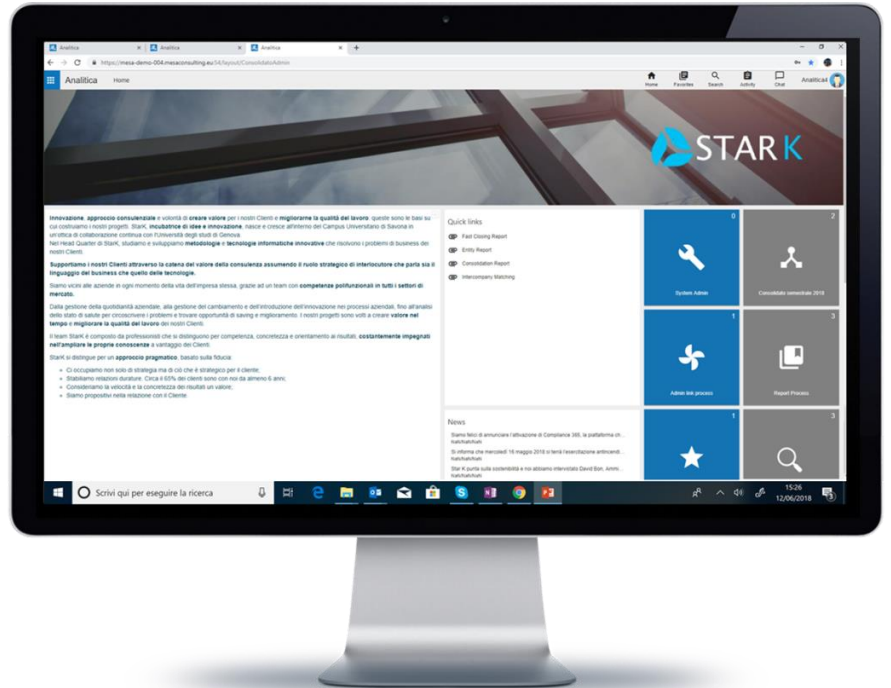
Analitica | Analitica | Analitica

https://mesa-demo-004.mesaconsulting.eu/34/layout/ConsolidatoAdmin

Analitica Home

Home Favorites Search Activity Chat Analitica4

STAR K

Innovazione, approccio consulenziale e volontà di creare valore per i nostri Clienti e migliorarne la qualità del lavoro: queste sono le basi su cui costruiamo i nostri progetti. StarK, incubatrice di idee e innovazione, nasce e cresce all'interno del Campus Universitario di Savona in un'ottica di collaborazione continua con l'Università degli studi di Genova. Nel Head Quarter di StarK, studiamo e sviluppiamo metodologie e tecnologie informatiche innovative che risolvono i problemi di business dei nostri Clienti.

Supportiamo i nostri Clienti attraverso la catena del valore della consulenza assumendo il ruolo strategico di interlocutore che parla sia il linguaggio del business che quello delle tecnologie.

Siamo vicini alle aziende in ogni momento della vita dell'impresa stessa, grazie ad un team con competenze polifunzionali in tutti i settori di mercato.

Dalla gestione della quotidianità aziendale, alla gestione del cambiamento e dell'introduzione dell'innovazione nei processi aziendali, fino all'analisi dello stato di salute per circoscrivere i problemi e trovare opportunità di saving e miglioramento. I nostri progetti sono volti a creare valore nel tempo e migliorare la qualità del lavoro dei nostri Clienti.

Il team StarK è composto da professionisti che si distinguono per competenza, concretezza e orientamento ai risultati, costantemente impegnati nell'ampliare le proprie conoscenze a vantaggio dei Clienti.

StarK si distingue per un approccio pragmatico, basato sulla fiducia:

- Ci occupiamo non solo di strategia ma di ciò che è strategico per il cliente;
- Stabiliamo relazioni durature: Circa il 65% dei clienti sono con noi da almeno 6 anni;
- Consideriamo la velocità e la concretezza dei risultati un valore;
- Siamo propositivi nella relazione con il Cliente

Quick links
Fast Closing Report
Entity Report
Consolidation Report
Intercompany Matching

0 System Admin
2 Consolidato semestrale 2018
1 Admin link process
3 Report Process
1
3

News
Siamo felici di annunciare l'attivazione di Compliance 365, la piattaforma che... #sad#sad#sad
Si informa che mercoledì 16 maggio 2018 si terrà l'esercitazione antincendi... #sad#sad#sad
Star K punta sulla sostenibilità e noi abbiamo intervistato David Bon, Ammi... #sad#sad#sad

Scrivi qui per eseguire la ricerca

15:26
12/06/2018